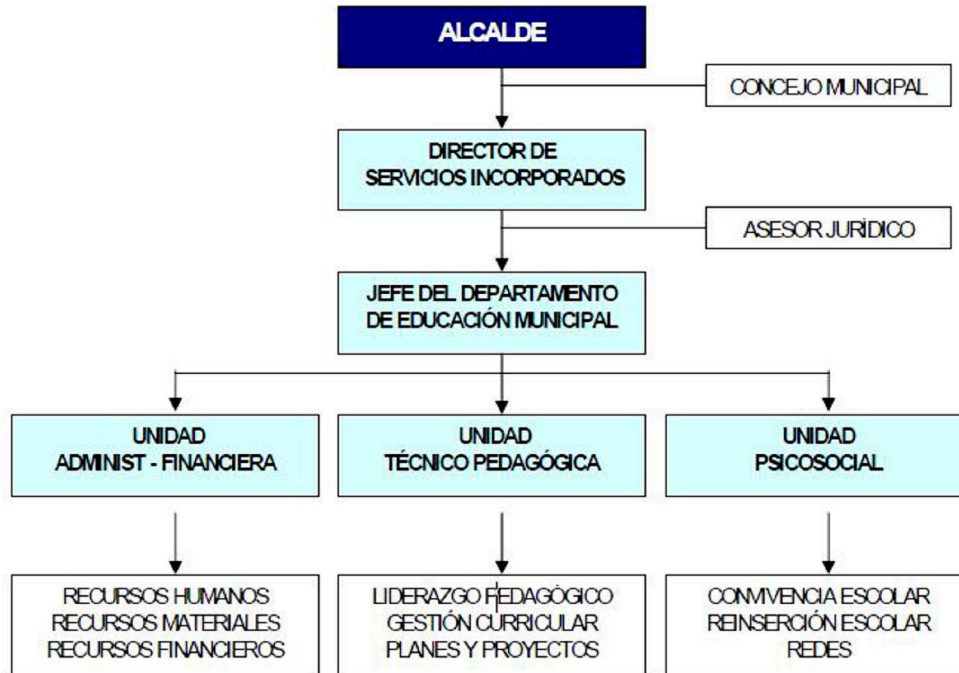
ALCALDE

CONCEJO MUNICIPAL

DIRECTOR DE SERVICIOS INCORPORADOS

ASESOR JURÍDICO

JEFE DEL DEPARTAMENTO DE EDUCACIÓN MUNICIPAL

UNIDAD ADMINIST - FINANCIERA

UNIDAD TÉCNICO PEDAGÓGICA

UNIDAD PSICOSOCIAL

RECURSOS HUMANOS
RECURSOS MATERIALES
RECURSOS FINANCIEROS

LIDERAZGO PEDAGÓGICO
GESTIÓN CURRICULAR
PLANES Y PROYECTOS

CONVIVENCIA ESCOLAR
REINSERCIÓN ESCOLAR
REDES